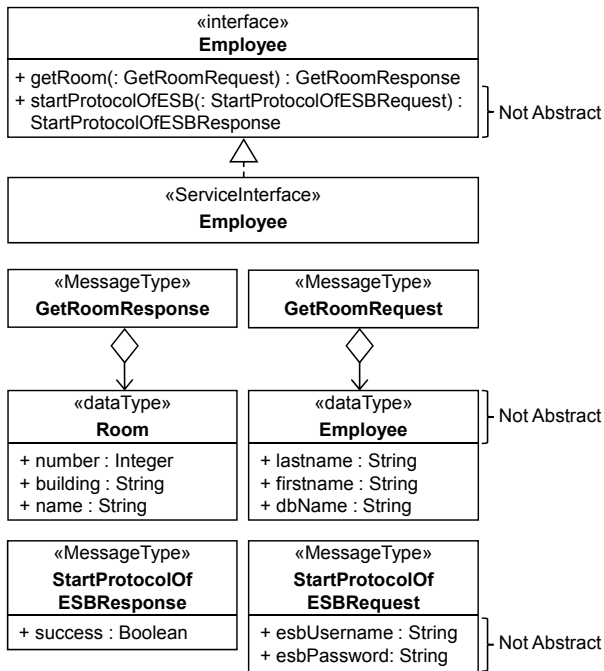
«interface»
Employee

+ getRoom(: GetRoomRequest) : GetRoomResponse
+ startProtocolOfESB(: StartProtocolOfESBRequest) : StartProtocolOfESBResponse

Not Abstract

«ServiceInterface»
Employee

«MessageType»
GetRoomResponse

«MessageType»
GetRoomRequest

«dataType»
Room

+ number : Integer
+ building : String
+ name : String

«dataType»
Employee

+ lastname : String
+ firstname : String
+ dbName : String

Not Abstract

«MessageType»
StartProtocolOf ESBResponse

+ success : Boolean

«MessageType»
StartProtocolOf ESBRequest

+ esbUsername : String
+ esbPassword: String

Not Abstract